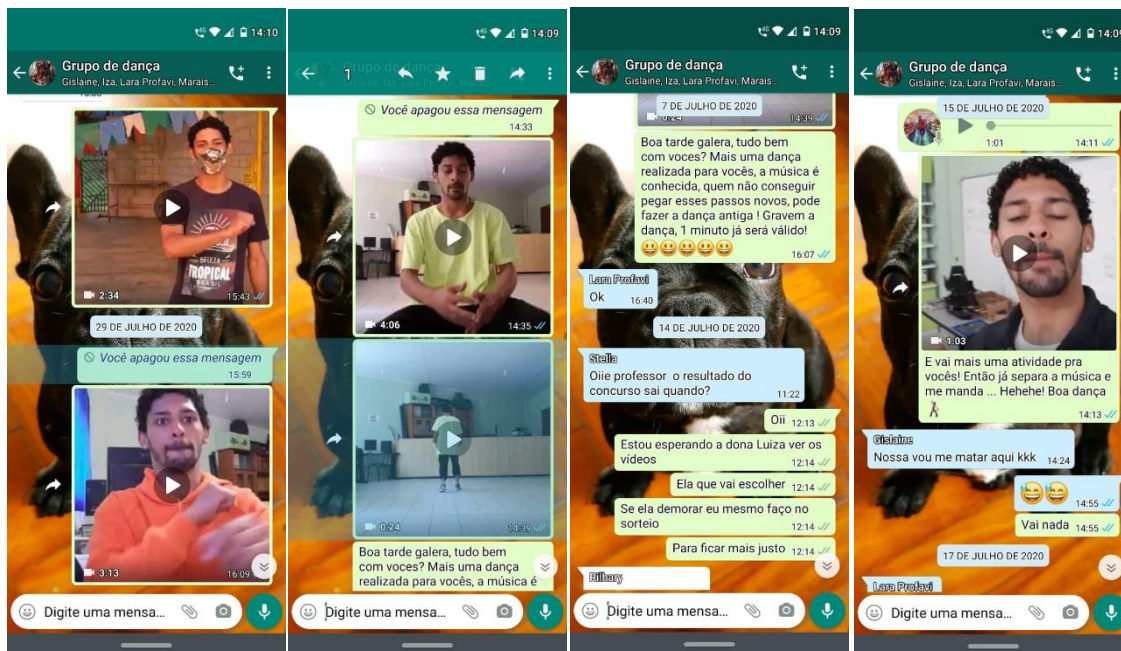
14:10

Grupo de dança
Gislaine, Iza, Lara Profávi, Marais...

BELEZA TROPICAL BRASIL

2:34 15:43

29 DE JULHO DE 2020

Você apagou essa mensagem 15:59

3:13 16:09

Digite uma mensa...

14:09

1

Você apagou essa mensagem 14:33

4:06 14:35

0:24 14:39

Boa tarde galera, tudo bem com voces? Mais uma dança realizada para vocês, a música é

Digite uma mensa...

14:09

Grupo de dança
Gislaine, Iza, Lara Profávi, Marais...

7 DE JULHO DE 2020

0:24 14:39

Boa tarde galera, tudo bem com voces? Mais uma dança realizada para vocês, a música é conhecida, quem não conseguir pegar esses passos novos, pode fazer a dança antiga ! Gravem a dança, 1 minuto já será válido! 😀😀😀😀😀 16:07

Lara Profavi
Ok 16:40

14 DE JULHO DE 2020

Stella
Oiie professor o resultado do concurso sai quando? 11:22

Oii 12:13

Estou esperando a dona Luiza ver os videos 12:14

Ela que vai escolher 12:14

Se ela demorar eu mesmo faço no sorteio 12:14

Para ficar mais justo 12:14

Rilhary

Digite uma mensa...

14:09

Grupo de dança
Gislaine, Iza, Lara Profávi, Marais...

15 DE JULHO DE 2020

1:01 14:11

1:03

E vai mais uma atividade pra vocês! Então já separa a música e me manda ... Hehehe! Boa dança 14:13

Gislaine
Nossa vou me matar aqui kkk 14:24

😅😅 14:55

Vai nada 14:55

17 DE JULHO DE 2020

Lara Profavi

Digite uma mensa...